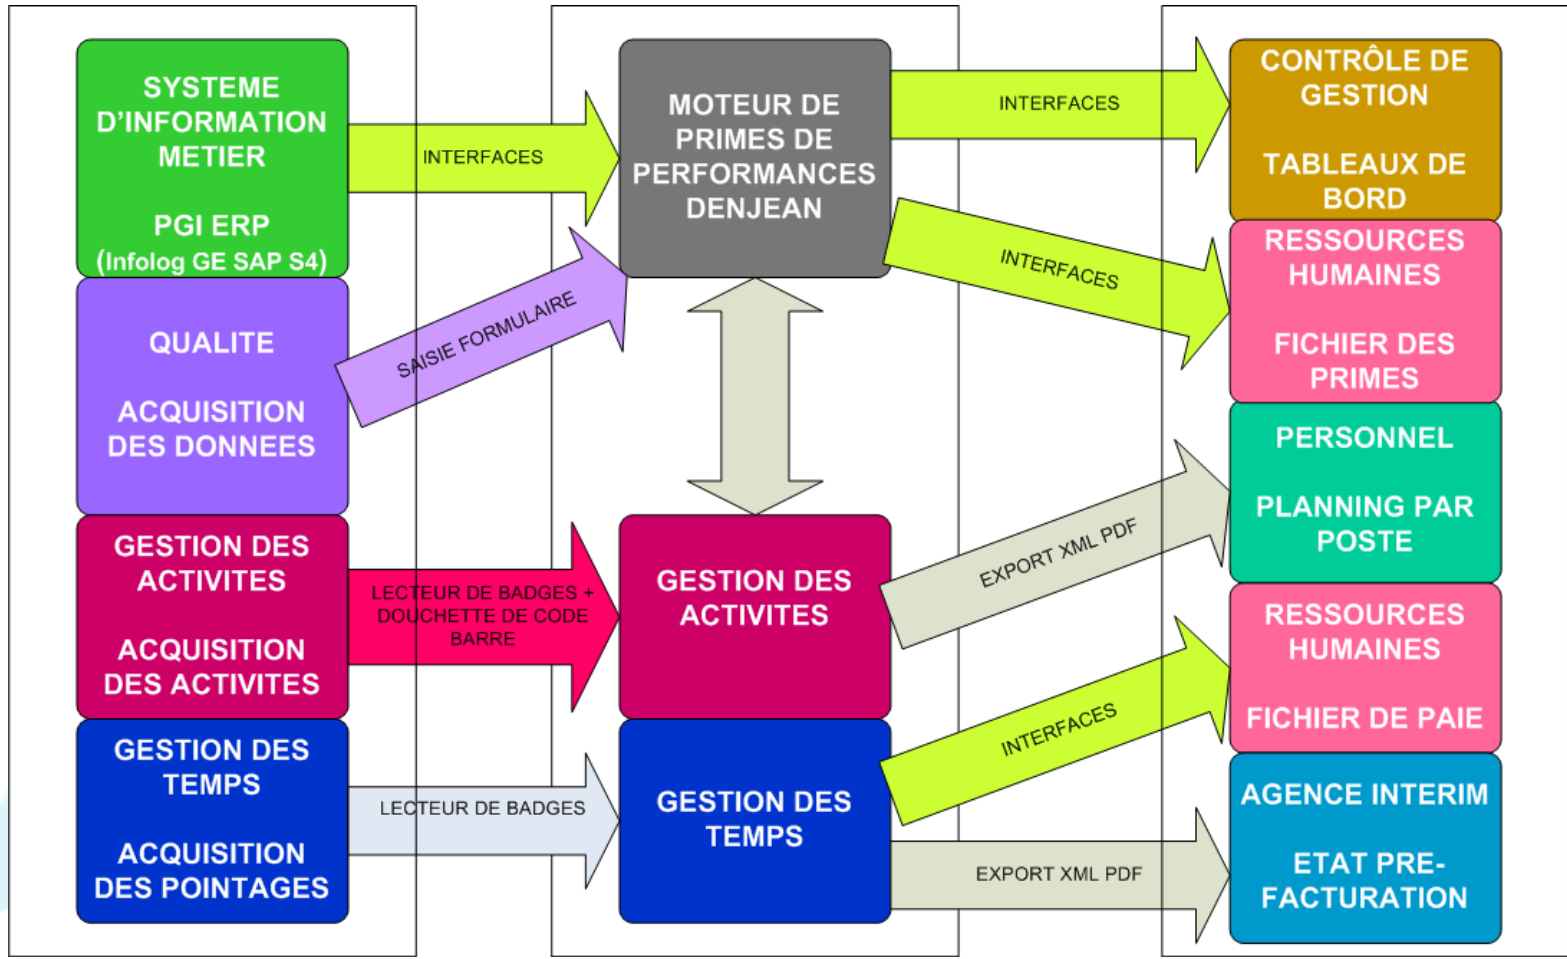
SYSTEME D'INFORMATION METIER

PGI ERP (Infolog GE SAP S4)

INTERFACES

MOTEUR DE PRIMES DE PERFORMANCES DENJEAN

INTERFACES

CONTRÔLE DE GESTION

TABLEAUX DE BORD

INTERFACES

RESSOURCES HUMAINES

FICHIER DES PRIMES

QUALITE

ACQUISITION DES DONNEES

SAISIE FORMULAIRE

PERSONNEL

PLANNING PAR POSTE

EXPORT XML PDF

GESTION DES ACTIVITES

ACQUISITION DES ACTIVITES

LECTEUR DE BADGES + DOUCHETTE DE CODE BARRE

GESTION DES ACTIVITES

RESSOURCES HUMAINES

FICHIER DE PAIE

INTERFACES

GESTION DES TEMPS

ACQUISITION DES POINTAGES

LECTEUR DE BADGES

GESTION DES TEMPS

EXPORT XML PDF

AGENCE INTERIM

ETAT PRE-FACTURATION